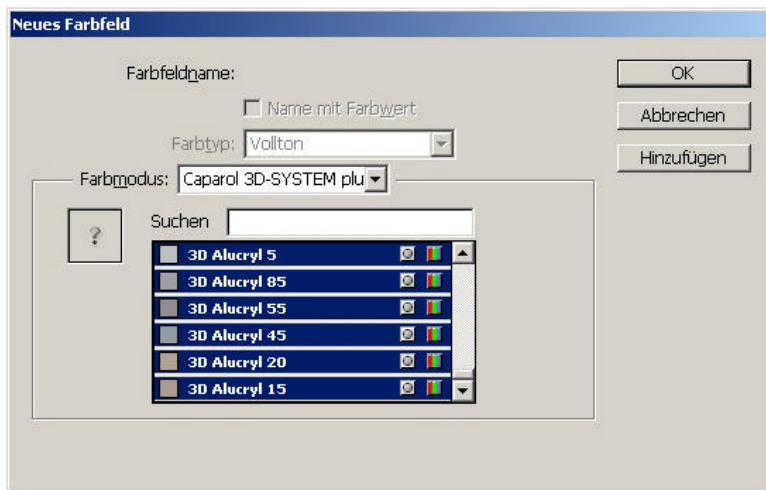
Neues Farbfeld

Farbfeldname:

Name mit Farbwert

Farbtyp: Vollton

Farbmodus: Caparol 3D-SYSTEM plu

?

Suchen

3D Alucryl 5
3D Alucryl 85
3D Alucryl 55
3D Alucryl 45
3D Alucryl 20
3D Alucryl 15

OK

Abbrechen

Hinzufügen